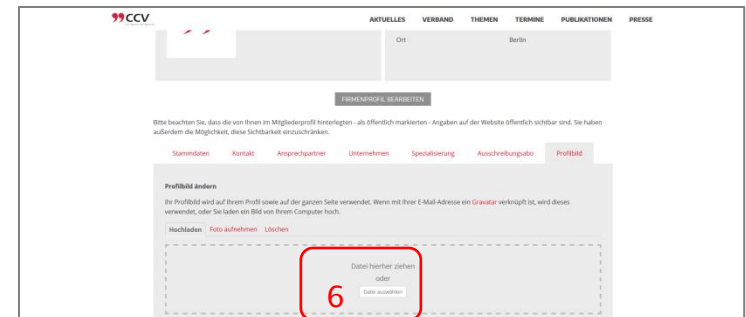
CCV

AKTUELLES VERBAND THEMEN TERMINE PUBLIKATIONEN PRESSE

Ort Berlin

FIRMENPROFIL BEARBEITEN

Bitte beachten Sie, dass die von Ihnen im Mitgliederprofil hinterlegten - als öffentlich markierten - Angaben auf der Website öffentlich sichtbar sind. Sie haben außerdem die Möglichkeit, diese Sichtbarkeit einzuschränken.

Stammdaten Kontakt Ansprechpartner Unternehmen Spezialisierung Ausschreibungsabo Profilbild

Profilbild ändern

Ihr Profilbild wird auf Ihrem Profil sowie auf der ganzen Seite verwendet. Wenn mit Ihrer E-Mail-Adresse ein Gravatar verknüpft ist, wird dieses verwendet, oder Sie laden ein Bild von Ihrem Computer hoch.

Hochladen Foto aufnehmen Löschen

Datei hierher ziehen
oder
Datei auswählen

6